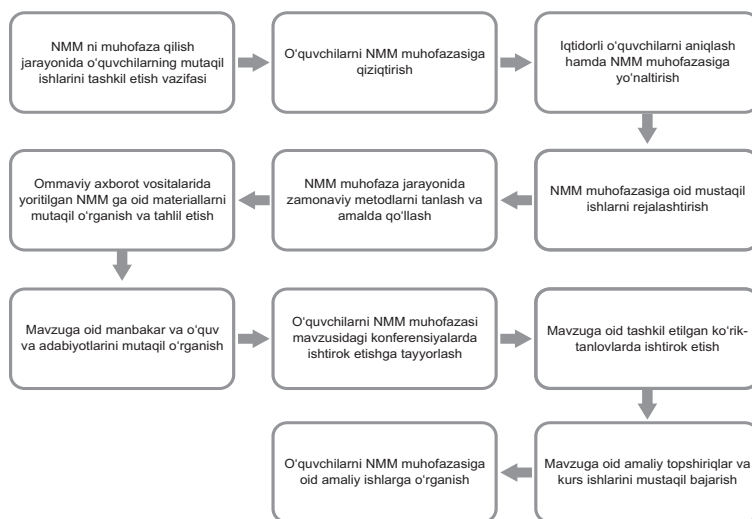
NMM ni muhofaza qilish jarayonida o'quvchilarning mutaqil ishlarini tashkil etish vazifasi

O'quvchilarni NMM muhofazasiga qiziqtirish

Iqtidorli o'quvchilarni aniqlash hamda NMM muhofazasiga yo'naltirish

NMM muhofazasiga oid mustaqil ishlarni rejalashtirish

NMM muhofaza jarayonida zamonaviy metodlarni tanlash va amalda qo'llash

Ommaviy axborot vositalarida yoritilgan NMM ga oid materiallarni mutaqil o'rganish va tahlil etish

Mavzuga oid manbakar va o'quv va adabiyotlarini mutaqil o'rganish

O'quvchilarni NMM muhofazasi mavzusidagi konferensiyalarda ishtirok etishga tayyorlash

Mavzuga oid tashkil etilgan ko'rik-tanlovlarda ishtirok etish

Mavzuga oid amaliy topshiriqlar va kurs ishlarini mustaqil bajarish

O'quvchilarni NMM muhofazasiga oid amaliy ishlarga o'rganish